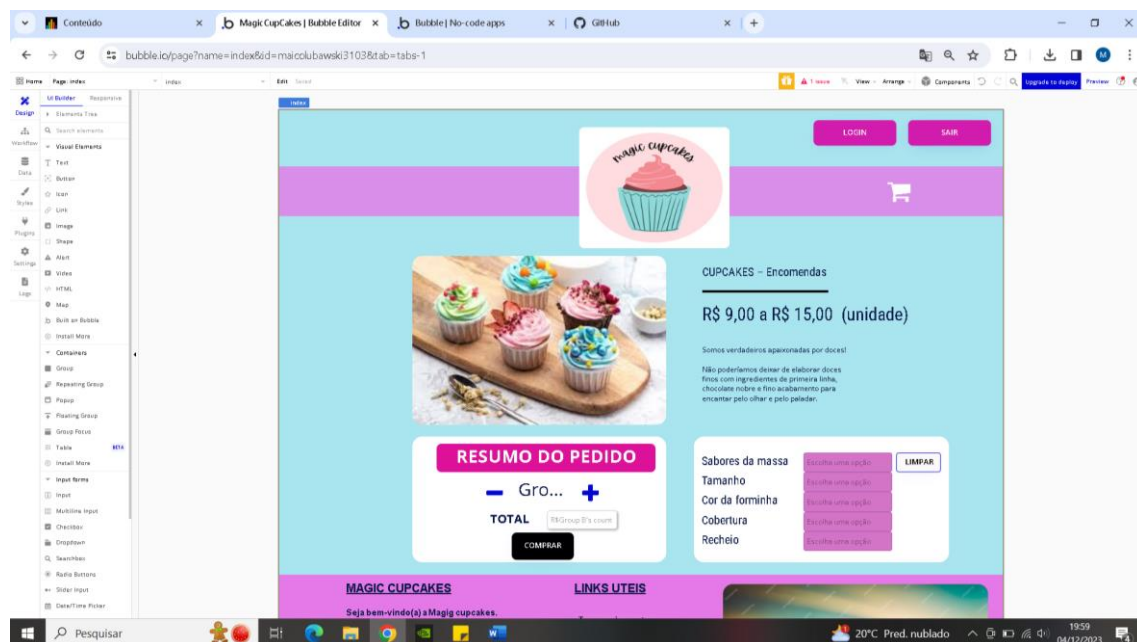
Conteúdo
Magic CupCakes | Bubble Editor
Bubble | No-code apps
GitHub
bubble.io/page?name=index&id=maicolubawski3103&tab=tabs-1
Home Page: index
index
Edit Saved
1 issue View Arrange Components
Upgrade to deploy Preview
Design
Workflow
Data
Styles
Plugins
Settings
Logs
UI Builder Responsive
Elements Tree
Search elements
Visual Elements
Text
Button
Icon
Link
Image
Shape
Alert
Video
HTML
Map
Built on Bubble
Install More
Containers
Group
Repeating Group
Popup
Floating Group
Group Focus
Table BETA
Install More
Input forms
Input
Multiline Input
Checkbox
Dropdown
SearchBox
Radio Buttons
Slider Input
Date/Time Picker
index
LOGIN
SAIR
magic cupcakes
CUPCAKES – Encomendas
R$ 9,00 a R$ 15,00 (unidade)
Somos verdadeiros apaixonadas por doces!
Não poderíamos deixar de elaborar doces finos com ingredientes de primeira linha, chocolate nobre e fino acabamento para encantar pelo olhar e pelo paladar.
RESUMO DO PEDIDO
Gro...
TOTAL
R$Group B's count
COMPRAR
Sabores da massa
Escolha uma opção
LIMPAR
Tamanho
Escolha uma opção
Cor da forminha
Escolha uma opção
Cobertura
Escolha uma opção
Recheio
Escolha uma opção
MAGIC CUPCAKES
Seja bem-vindo(a) a Magig cupcakes.
LINKS UTEIS
Pesquisar
20°C Pred. nublado
19:59
04/12/2023